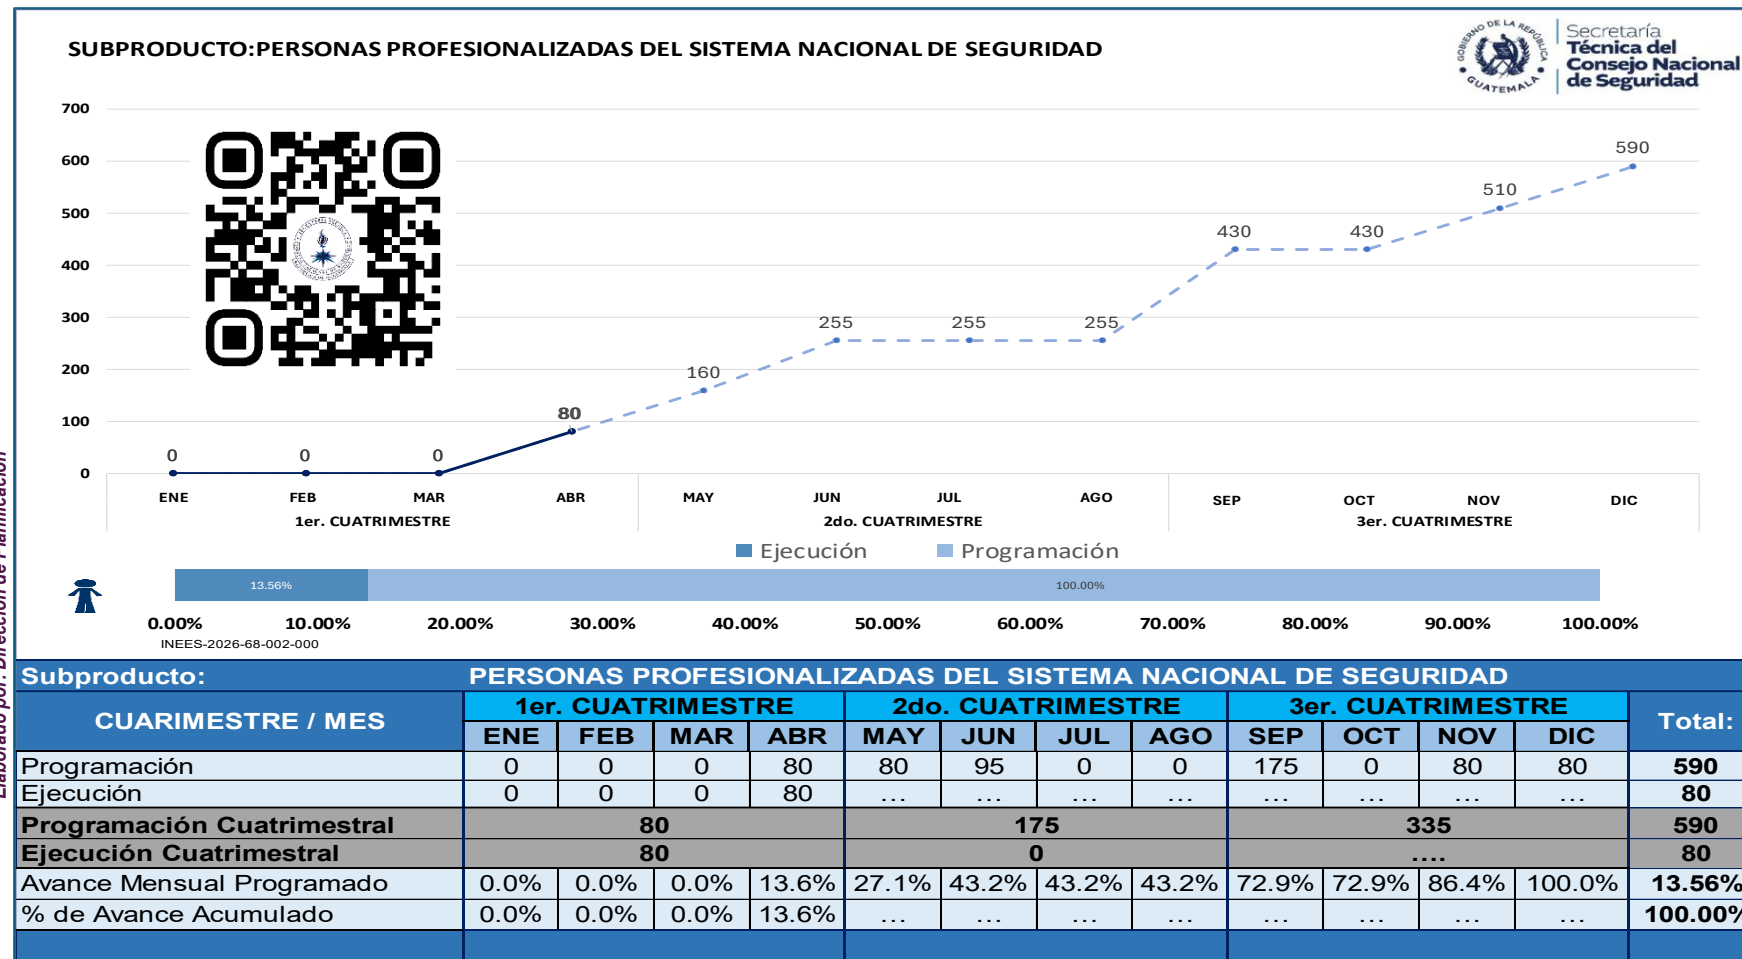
SUBPRODUCTO:PERSONAS PROFESIONALIZADAS DEL SISTEMA NACIONAL DE SEGURIDAD

GOBIERNO DE LA REPÚBLICA GUATEMALA
Secretaría Técnica del Consejo Nacional de Seguridad

700
600
500
400
300
200
100
0

0 0 0 80 160 255 255 255 430 430 510 590

ENE FEB MAR ABR MAY JUN JUL AGO SEP OCT NOV DIC
1er. CUATRIMESTRE 2do. CUATRIMESTRE 3er. CUATRIMESTRE

Ejecución Programación

13.56% 100.00%

0.00% 10.00% 20.00% 30.00% 40.00% 50.00% 60.00% 70.00% 80.00% 90.00% 100.00%

INEES-2026-68-002-000

Elaborado por: Dirección de Planificación

| Subproducto: | PERSONAS PROFESIONALIZADAS DEL SISTEMA NACIONAL DE SEGURIDAD | | | | | | | | | | | | |
|---|---|---|---|---|---|---|---|---|---|---|---|---|---|
| CUARIMESTRE / MES | 1er. CUATRIMESTRE | | | | 2do. CUATRIMESTRE | | | | 3er. CUATRIMESTRE | | | | Total: |
| | ENE | FEB | MAR | ABR | MAY | JUN | JUL | AGO | SEP | OCT | NOV | DIC | |
| Programación | 0 | 0 | 0 | 80 | 80 | 95 | 0 | 0 | 175 | 0 | 80 | 80 | 590 |
| Ejecución | 0 | 0 | 0 | 80 | ... | ... | ... | ... | ... | ... | ... | ... | 80 |
| Programación Cuatrimestral | 80 | | | | 175 | | | | 335 | | | | 590 |
| Ejecución Cuatrimestral | 80 | | | | 0 | | | | .... | | | | 80 |
| Avance Mensual Programado | 0.0% | 0.0% | 0.0% | 13.6% | 27.1% | 43.2% | 43.2% | 43.2% | 72.9% | 72.9% | 86.4% | 100.0% | 13.56% |
| % de Avance Acumulado | 0.0% | 0.0% | 0.0% | 13.6% | ... | ... | ... | ... | ... | ... | ... | ... | 100.00% |